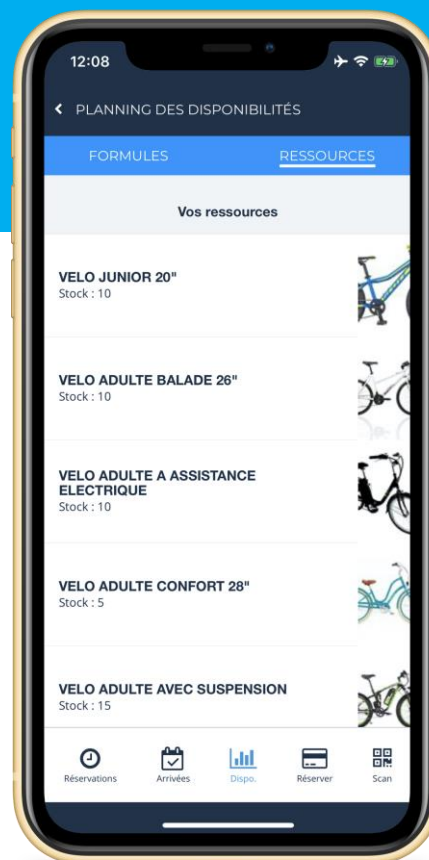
12:08

PLANNING DES DISPONIBILITÉS

FORMULES

RESSOURCES

Vos ressources

VELO JUNIOR 20"
Stock : 10

VELO ADULTE BALADE 26"
Stock : 10

VELO ADULTE A ASSISTANCE ELECTRIQUE
Stock : 10

VELO ADULTE CONFORT 28"
Stock : 5

VELO ADULTE AVEC SUSPENSION
Stock : 15

Réservations

Arrivées

Dispo.

Réserver

Scan